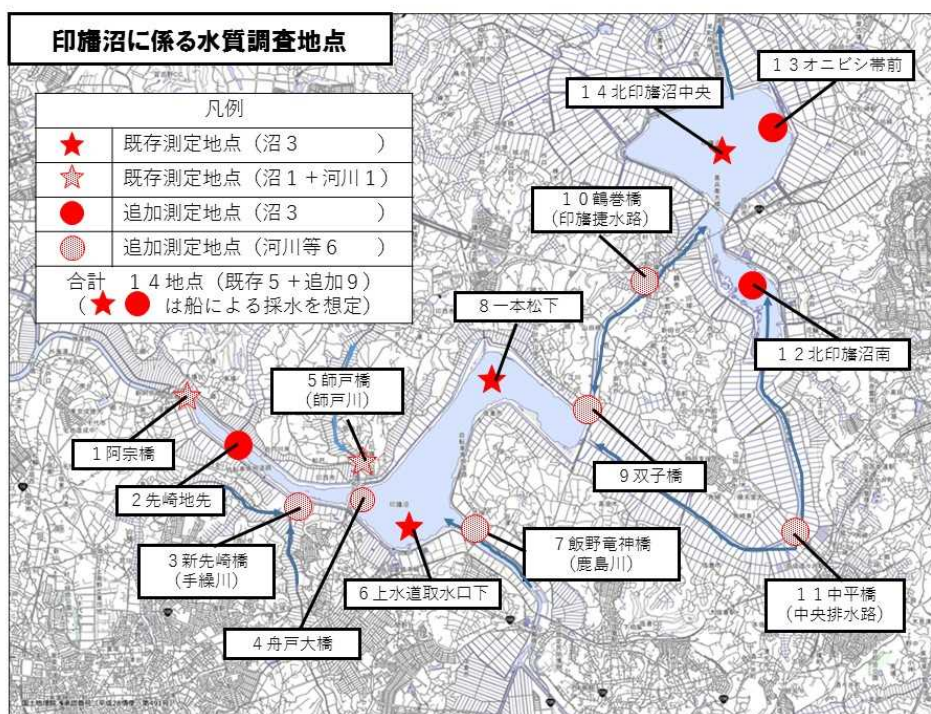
印旛沼に係る水質調査地点

| 凡例 | |
|---|---|
| ★ | 既存測定地点（沼３　　　） |
| ☆ | 既存測定地点（沼１＋河川１） |
| ● | 追加測定地点（沼３　　　） |
| ◎ | 追加測定地点（河川等６　　） |

合計　１４地点（既存５＋追加９）
（★●は船による採水を想定）

１４北印旛沼中央

１３オニビシ帯前

１０鶴巻橋
（印旛捷水路）

８一本松下

１２北印旛沼南

５師戸橋
（師戸川）

１阿宗橋

２先崎地先

９双子橋

３新先崎橋
（手繰川）

７飯野竜神橋
（鹿島川）

６上水道取水口下

１１中平橋
（中央排水路）

４舟戸大橋